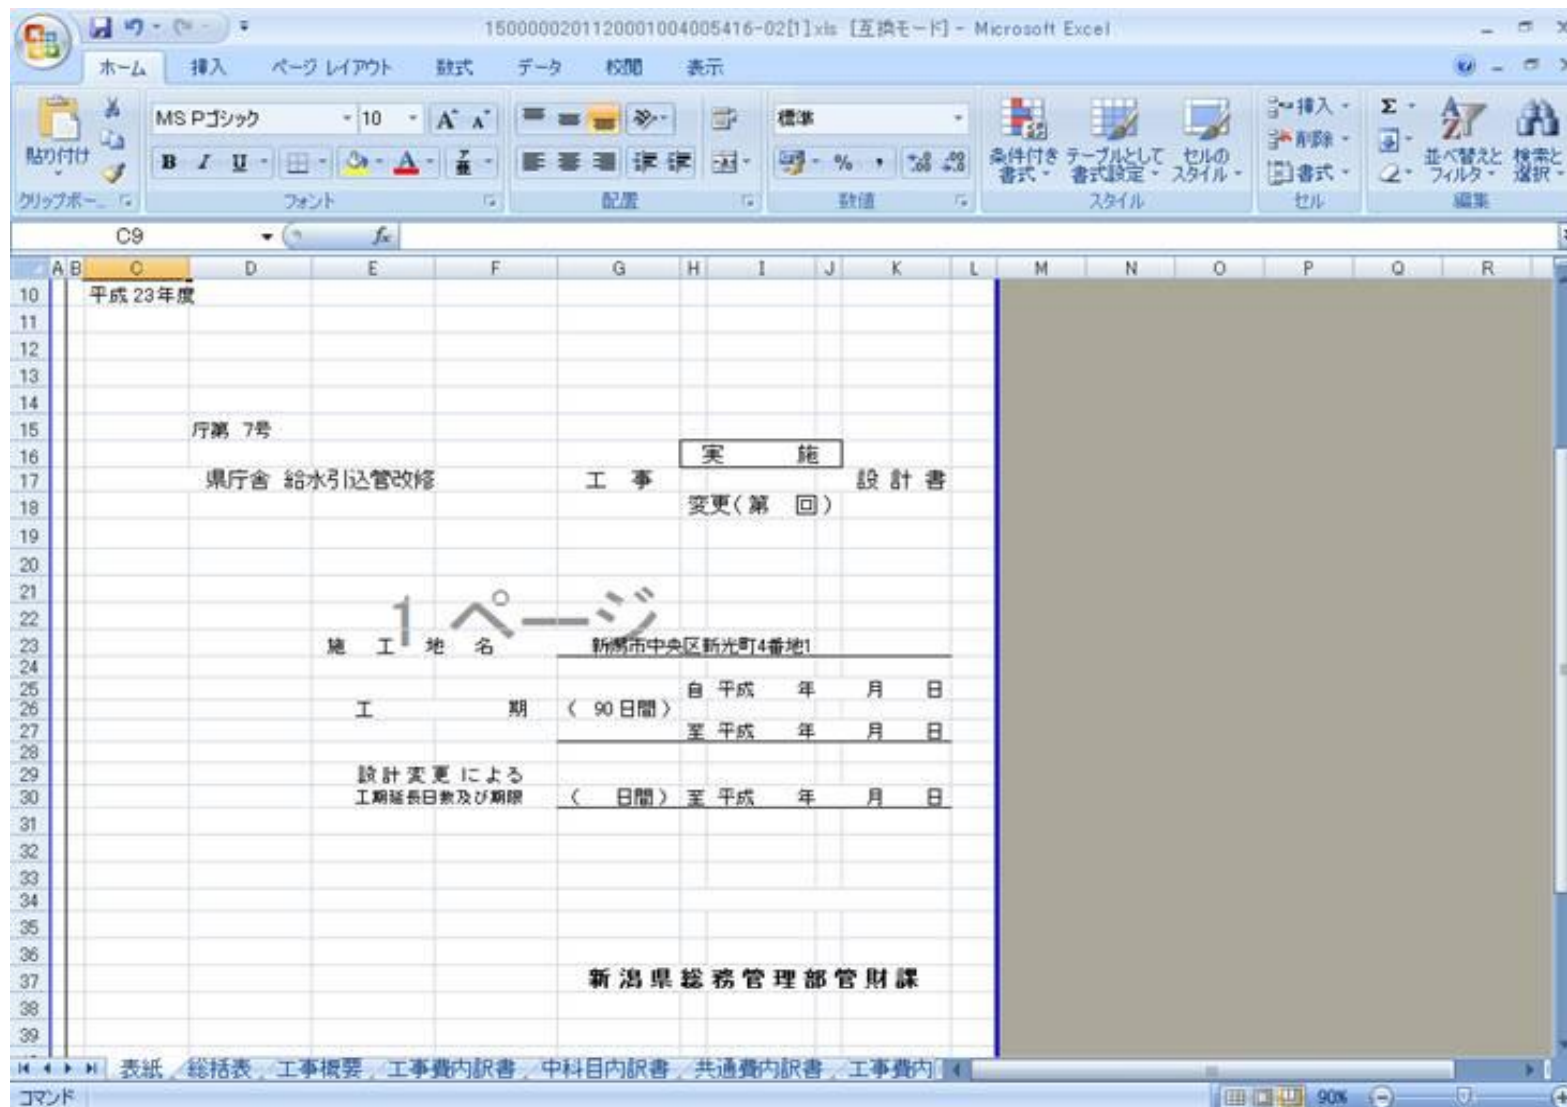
150000020112000100400516-02[1].xls [互換モード] - Microsoft Excel

ホーム 挿入 ページ レイアウト 数式 データ 校閲 表示

貼り付け
MS Pゴシック 10
B I U
標準
条件付き書式 テーブルとして書式設定 セルのスタイル
挿入 削除 書式
並べ替えとフィルタ 検索と選択
クリップボード フォント 配置 数値 スタイル セル 編集

C9 $f_x$

A B C D E F G H I J K L M N O P Q R

10 平成 23年度
11
12
13
14
15 庁第 7号
16 実 施
17 県庁舎 給水引込管改修 工 事 設 計 書
18 変更（第 回）
19
20
21
22 1 ページ
23 施 工 地 名 新潟市中央区新光町4番地1
24
25 自 平成 年 月 日
26 工 期 （ 90 日間）
27 至 平成 年 月 日
28
29 設計変更による
30 工期延長日数及び期限 （ 日間） 至 平成 年 月 日
31
32
33
34
35
36
37 新潟県総務管理部管財課
38
39

表紙 総括表 工事概要 工事費内訳書 中科目内訳書 共通費内訳書 工事費内

コマンド 90%